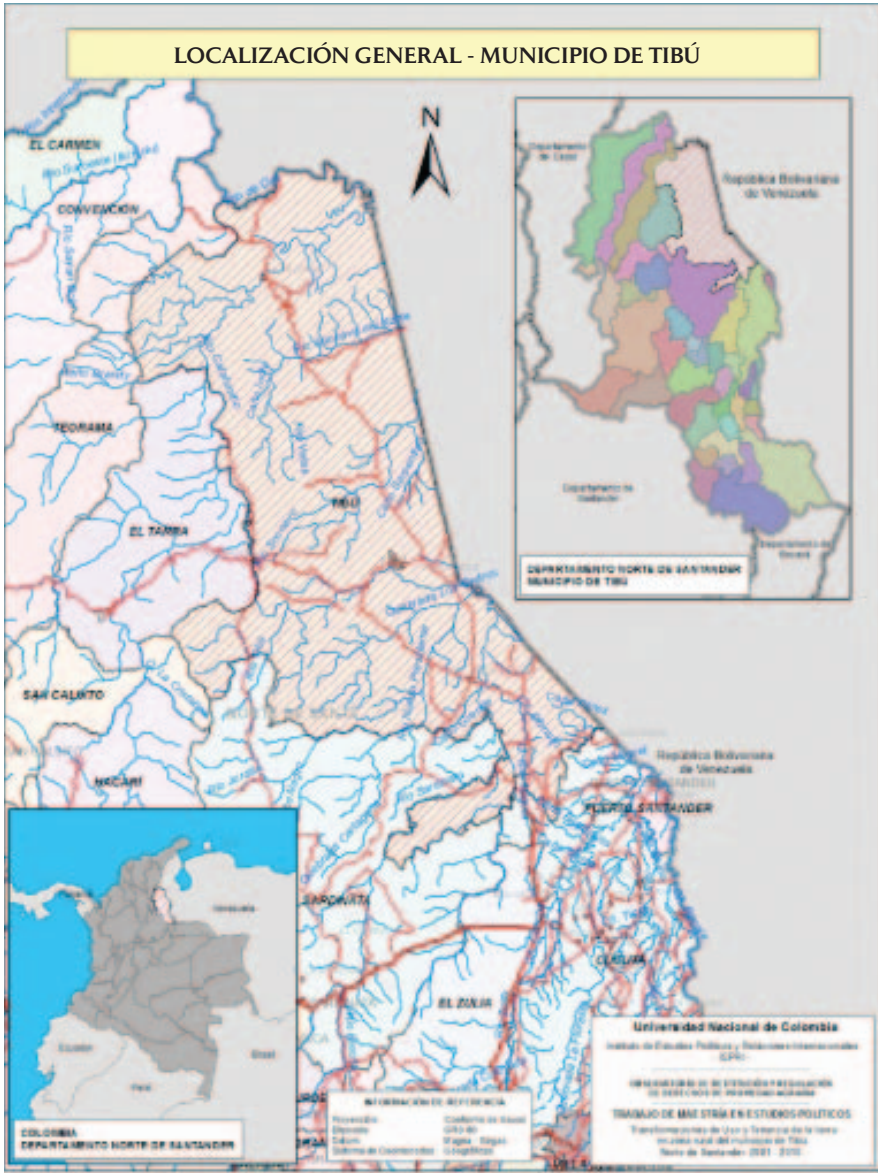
LOCALIZACIÓN GENERAL - MUNICIPIO DE TIBÚ

N

EL CARMEN

CONVENCIÓN

TEORAMA

EL TARRA

TIBÚ

SAN CALIXTO

HACARÍ

SARDINATA

EL ZULIA

CÚCUTA

PUERTO SANTANDER

República Bolivariana de Venezuela

Departamento de Cesar

República Bolivariana de Venezuela

Departamento de Santander

DEPARTAMENTO NORTE DE SANTANDER
MUNICIPIO DE TIBÚ

COLOMBIA
DEPARTAMENTO NORTE DE SANTANDER

INFORMACIÓN DE REFERENCIA

Universidad Nacional de Colombia

Instituto de Estudios Políticos y Relaciones Internacionales -IEPRI-

TRABAJO DE MAESTRÍA EN ESTUDIOS POLÍTICOS

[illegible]